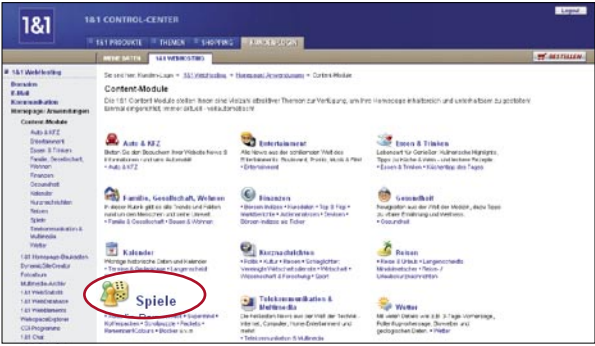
1&1

1&1 CONTROL-CENTER

Logout

1&1 PRODUKTE | THEMEN | SHOPPING | KUNDENLOGIN

MEINE DATEN | 1&1 WEBHOSTING

BESTELLEN

1&1 Webhosting

Domains
E-Mail
Kommunikation
Homepage-Anwendungen
Content-Module
Auto & KFZ
Entertainment
Essen & Trinken
Familie, Gesellschaft, Wohnen
Finanzen
Gesundheit
Kalender
Kurznachrichten
Reisen
Spiele
Telekommunikation & Multimedia
Wetter
1&1 Homepage-Baukasten
Dynamic Site Creator
Fotoalbum
Multimedia-Archiv
1&1 WebStatistik
1&1 WebDatenbank
1&1 WebElements
WebspaceExplorer
CGI-Programme
1&1 Chat

Sie sind hier: Kundenlogin > 1&1 Webhosting > Homepage-Anwendungen > Content-Module

Content-Module

Die 1&1 Content-Module stellen Ihnen eine Vielzahl attraktiver Themen zur Verfügung, um Ihre Homepage informativ und unterhaltsam zu gestalten. Einmal eingerichtet, immer aktuell - vollautomatisch!

Auto & KFZ
Bieten Sie den Besuchern Ihrer Website News & Informationen rund ums Automobil!
• Auto & KFZ

Entertainment
Alle News aus der schillernden Welt des Entertainments: Neuheiten, Promis, Musik & Film!
• Entertainment

Essen & Trinken
Lebenslust für Genießer: kulinarische Highlights, Tipps zu Küche & Wein - und leckere Rezepte.
• Essen & Trinken • Küchentipp des Tages

Familie, Gesellschaft, Wohnen
In dieser Rubrik gibt es alle Trends und Neuheiten rund um den Menschen und seine Umwelt.
• Familie & Gesellschaft • Bauen & Wohnen

Finanzen
• Börsen-Ticker • Börsen Top & Flop • Marktberichte • Aktienanalysen • Devisen • Börsen-Indizes als Ticker

Gesundheit
Neuigkeiten aus der Welt der Medizin, dazu Tipps zu gesunder Ernährung und Wellness.
• Gesundheit

Kalender
Wichtige historische Daten und Kalender.
• Termine & Gedenktage • Langenscheidt

Kurznachrichten
• Politik • Kultur • Reisen • Unglaubliches • Vermischtes • Wirtschaft • Wissenschaft & Forschung • Sport

Reisen
• Reise & Urlaub • Langenscheidt Minidolmetscher • Reise-/Urlaubsnachrichten

Spiele
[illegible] • Superhirn • Kreuzworträtsel • Schiebepuzzle • Puzzle • Memory • Breaker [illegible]

Telekommunikation & Multimedia
Die heißesten News aus der Welt der Technik: Internet, Computer, Home-Entertainment und mehr!
• Telekommunikation & Multimedia

Wetter
Wetter für heute und die 3-Tage-Vorhersage, Pollenflugvorhersage, Biowetter und gefühlte Temperatur.
• Wetter